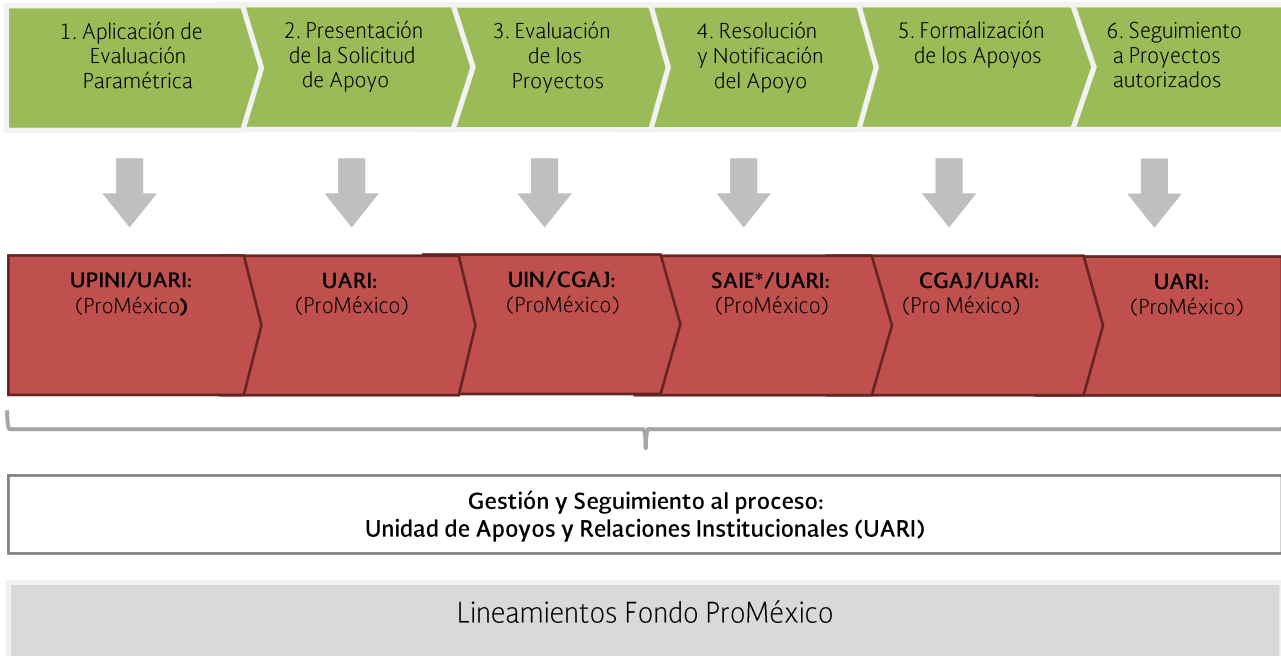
1. Aplicación de Evaluación Paramétrica

2. Presentación de la Solicitud de Apoyo

3. Evaluación de los Proyectos

4. Resolución y Notificación del Apoyo

5. Formalización de los Apoyos

6. Seguimiento a Proyectos autorizados

UPINI/UARI: (ProMéxico)

UARI: (ProMéxico)

UIN/CGAJ: (ProMéxico)

SAIE*/UARI: (ProMéxico)

CGAJ/UARI: (Pro México)

UARI: (ProMéxico)

Gestión y Seguimiento al proceso: Unidad de Apoyos y Relaciones Institucionales (UARI)

Lineamientos Fondo ProMéxico